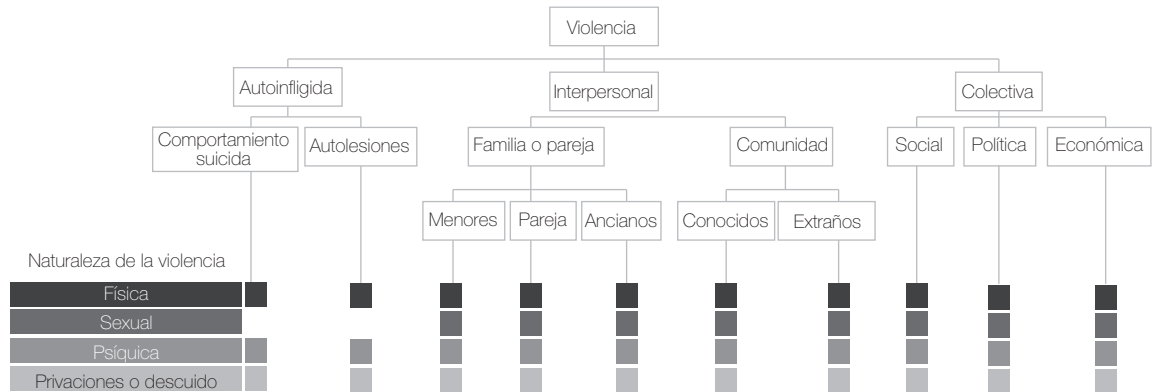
Violencia

Autoinfligida

Interpersonal

Colectiva

Comportamiento suicida

Autolesiones

Familia o pareja

Comunidad

Social

Política

Económica

Menores

Pareja

Ancianos

Conocidos

Extraños

Naturaleza de la violencia

Física

Sexual

Psíquica

Privaciones o descuido